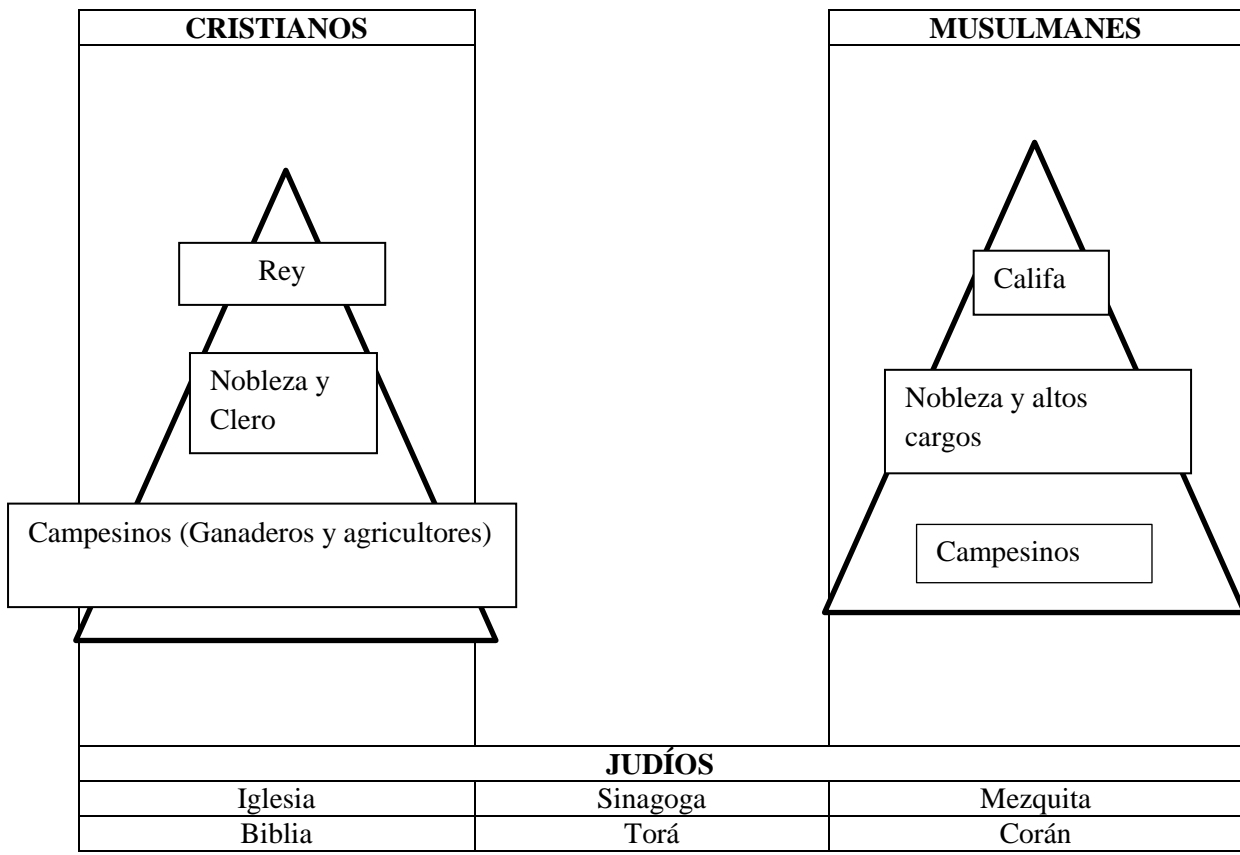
CRISTIANOS

Rey

Nobleza y Clero

Campesinos (Ganaderos y agricultores)

MUSULMANES

Califa

Nobleza y altos cargos

Campesinos

JUDÍOS

| Iglesia | Sinagoga | Mezquita |
|---|---|---|
| Biblia | Torá | Corán |